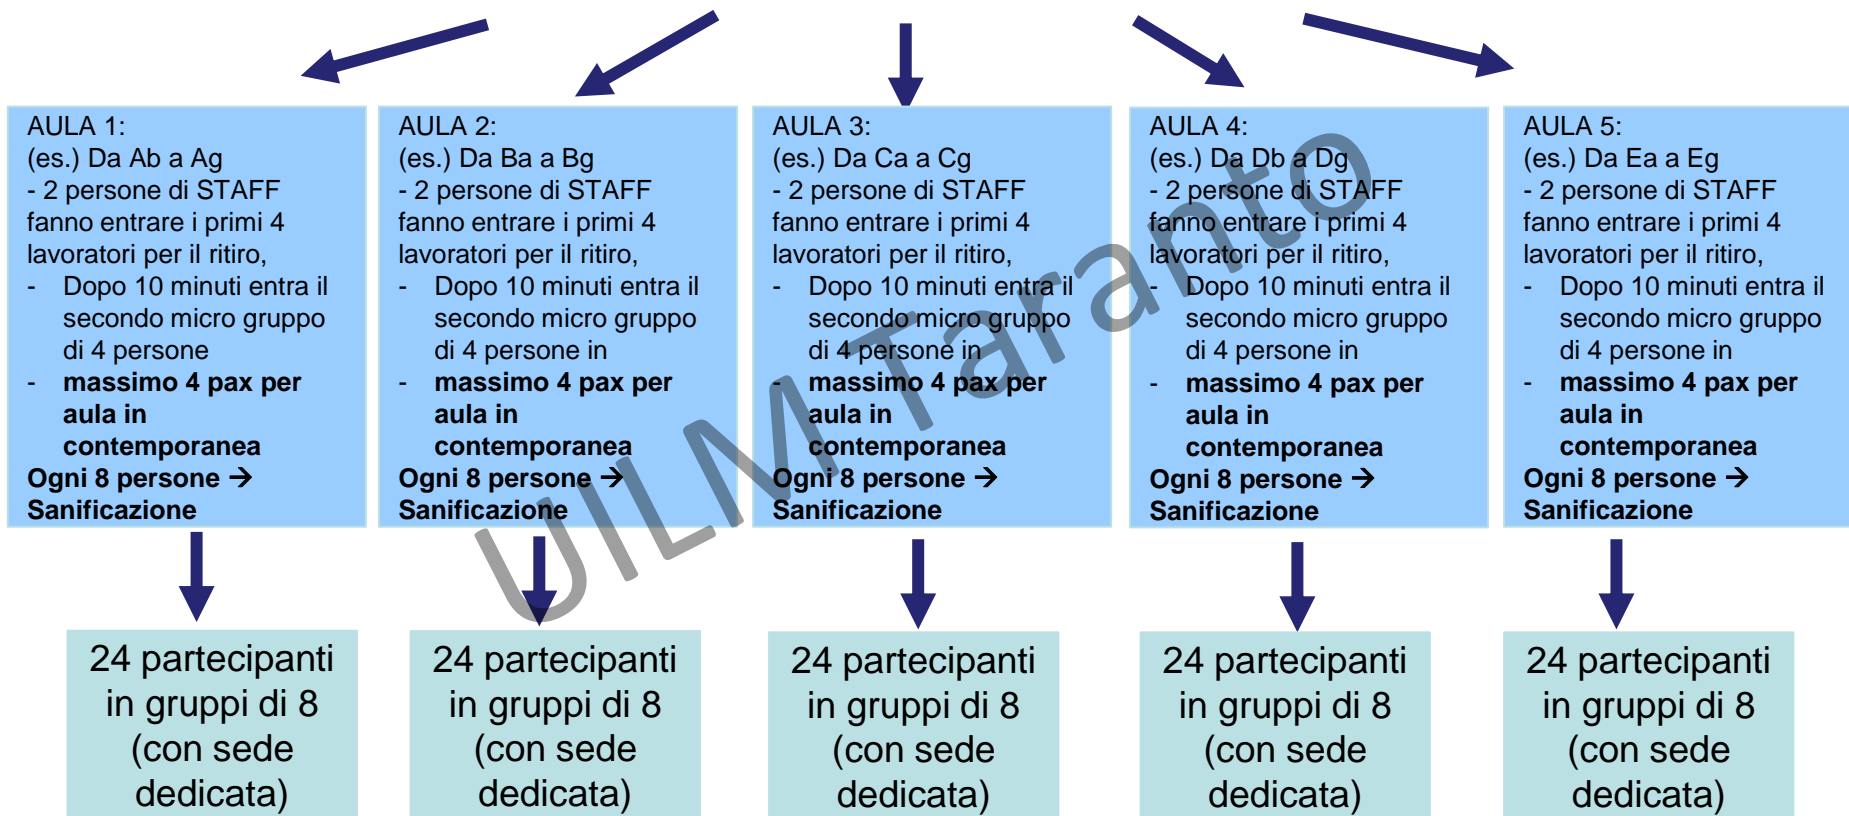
AULA 1:
(es.) Da Ab a Ag
- 2 persone di STAFF fanno entrare i primi 4 lavoratori per il ritiro,
- Dopo 10 minuti entra il secondo micro gruppo di 4 persone
- **massimo 4 pax per aula in contemporanea**
**Ogni 8 persone → Sanificazione**

AULA 2:
(es.) Da Ba a Bg
- 2 persone di STAFF fanno entrare i primi 4 lavoratori per il ritiro,
- Dopo 10 minuti entra il secondo micro gruppo di 4 persone in
- **massimo 4 pax per aula in contemporanea**
**Ogni 8 persone → Sanificazione**

AULA 3:
(es.) Da Ca a Cg
- 2 persone di STAFF fanno entrare i primi 4 lavoratori per il ritiro,
- Dopo 10 minuti entra il secondo micro gruppo di 4 persone in
- **massimo 4 pax per aula in contemporanea**
**Ogni 8 persone → Sanificazione**

AULA 4:
(es.) Da Db a Dg
- 2 persone di STAFF fanno entrare i primi 4 lavoratori per il ritiro,
- Dopo 10 minuti entra il secondo micro gruppo di 4 persone in
- **massimo 4 pax per aula in contemporanea**
**Ogni 8 persone → Sanificazione**

AULA 5:
(es.) Da Ea a Eg
- 2 persone di STAFF fanno entrare i primi 4 lavoratori per il ritiro,
- Dopo 10 minuti entra il secondo micro gruppo di 4 persone in
- **massimo 4 pax per aula in contemporanea**
**Ogni 8 persone → Sanificazione**

UILM Taranto

24 partecipanti in gruppi di 8 (con sede dedicata)

24 partecipanti in gruppi di 8 (con sede dedicata)

24 partecipanti in gruppi di 8 (con sede dedicata)

24 partecipanti in gruppi di 8 (con sede dedicata)

24 partecipanti in gruppi di 8 (con sede dedicata)